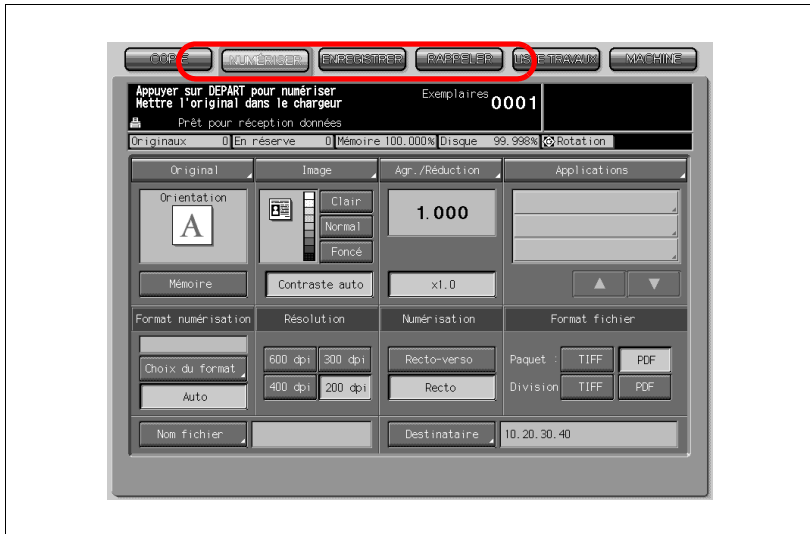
COPIE NUMÉRISER ENREGISTRER RAPPELER LISTE TRAVAUX MACHINE

Appuyer sur DEPART pour numériser
Mettre l'original dans le chargeur
Exemplaires 0001
Prêt pour réception données
Originaux 0 En réserve 0 Mémoire 100.000% Disque 99.998% Rotation

Original
Orientation
A
Mémoire

Image
Clair
Normal
Foncé
Contraste auto

Agr./Réduction
1.000
x1.0

Applications

Format numérisation
Choix du format
Auto

Résolution
600 dpi 300 dpi
400 dpi 200 dpi

Numérisation
Recto-verso
Recto

Format fichier
Paquet : TIFF PDF
Division TIFF PDF

Nom fichier
Destinataire 10.20.30.40